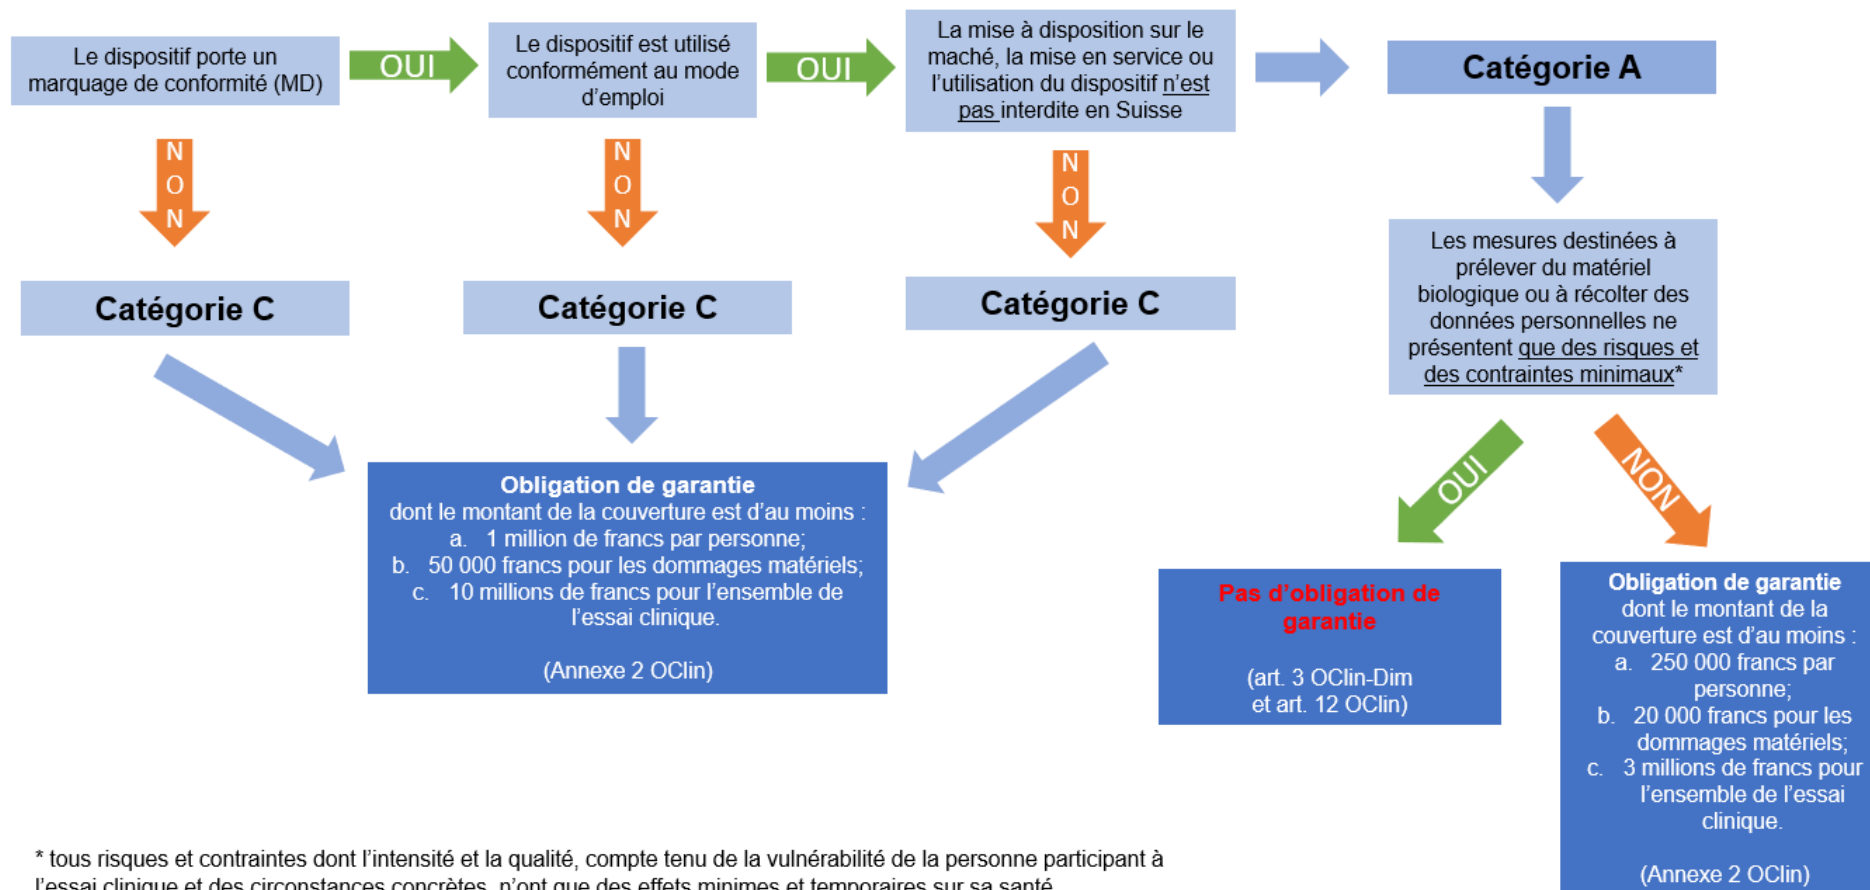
Le dispositif porte un marquage de conformité (MD)

OUI

Le dispositif est utilisé conformément au mode d'emploi

OUI

La mise à disposition sur le maché, la mise en service ou l'utilisation du dispositif n'est pas interdite en Suisse

Catégorie A

NON

NON

NON

Catégorie C

Catégorie C

Catégorie C

Les mesures destinées à prélever du matériel biologique ou à récolter des données personnelles ne présentent que des risques et des contraintes minimaux*

Obligation de garantie
dont le montant de la couverture est d'au moins :
a. 1 million de francs par personne;
b. 50 000 francs pour les dommages matériels;
c. 10 millions de francs pour l'ensemble de l'essai clinique.

(Annexe 2 OClin)

OUI

NON

Pas d'obligation de garantie

(art. 3 OClin-Dim et art. 12 OClin)

Obligation de garantie
dont le montant de la couverture est d'au moins :
a. 250 000 francs par personne;
b. 20 000 francs pour les dommages matériels;
c. 3 millions de francs pour l'ensemble de l'essai clinique.

(Annexe 2 OClin)

* tous risques et contraintes dont l'intensité et la qualité, compte tenu de la vulnérabilité de la personne participant à l'essai clinique et des circonstances concrètes, n'ont que des effets minimes et temporaires sur sa santé